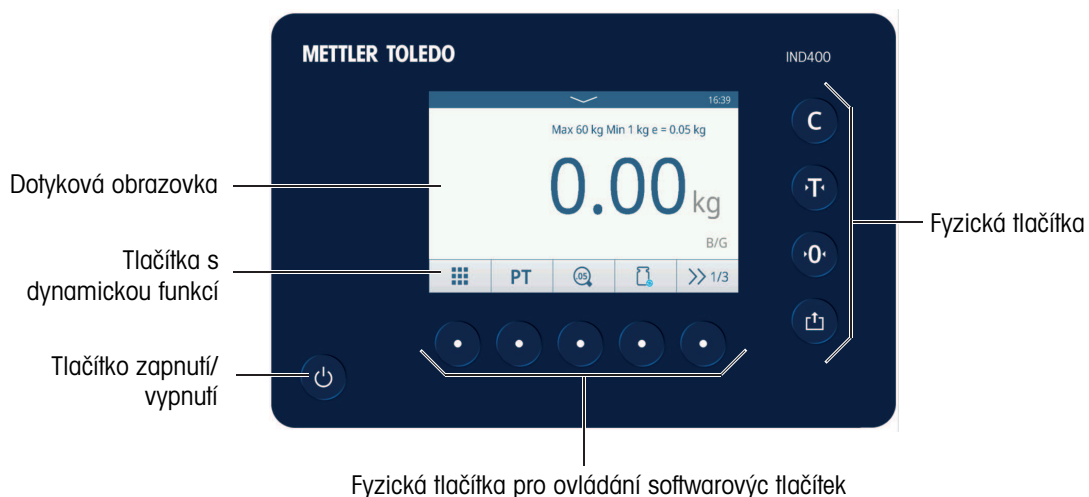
METTLER TOLEDO

IND400

16:39

Max 60 kg Min 1 kg e = 0.05 kg

0.00 kg

B/G

PT

>> 1/3

C

T

0

Dotyková obrazovka

Tlačítka s dynamickou funkcí

Tlačítko zapnutí/ vypnutí

Fyzická tlačítka

Fyzická tlačítka pro ovládání softwarovýc tlačítek